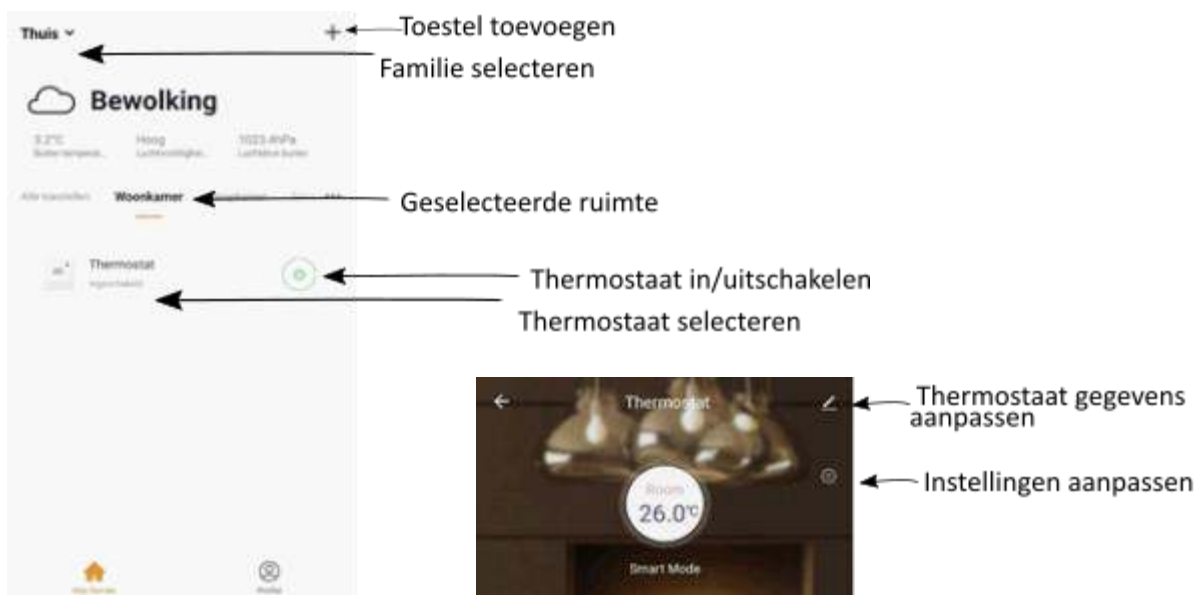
Thuis

Toestel toevoegen

Familie selecteren

Bewolking

3.2°C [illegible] Hoog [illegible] 1023.4hPa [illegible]

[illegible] Woonkamer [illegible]

Geselecteerde ruimte

Thermostat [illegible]

Thermostaat in/uitschakelen

Thermostaat selecteren

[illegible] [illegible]

Thermostat

Thermostaat gegevens aanpassen

Instellingen aanpassen

Room
26.0℃

Smart Mode